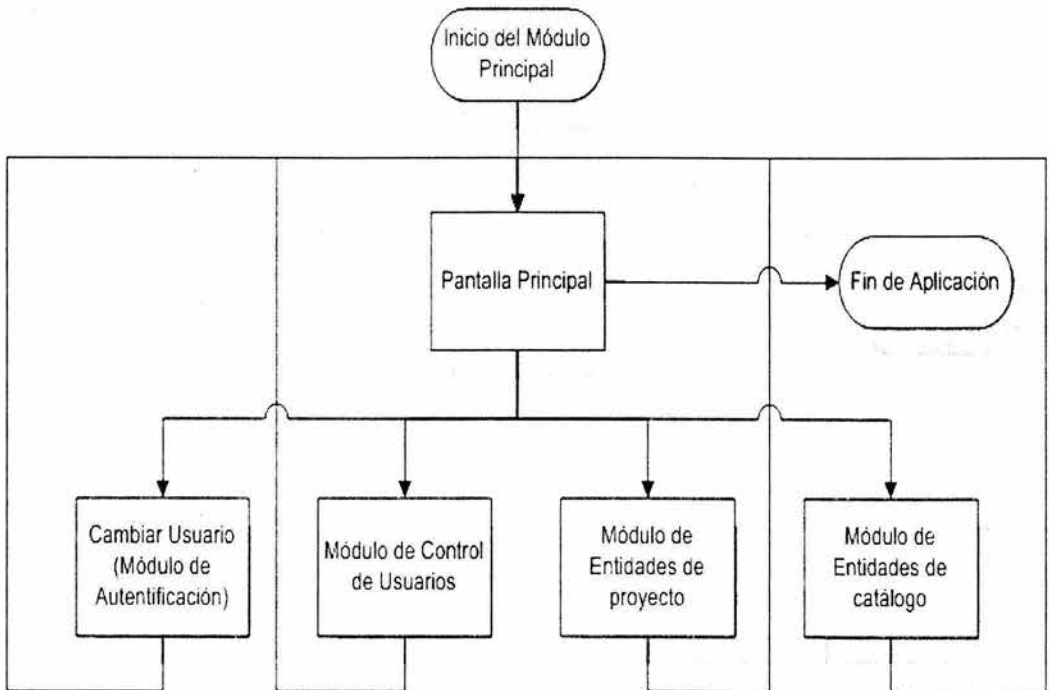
Inicio del Módulo Principal

Pantalla Principal

Fin de Aplicación

Cambiar Usuario (Módulo de Autentificación)

Módulo de Control de Usuarios

Módulo de Entidades de proyecto

Módulo de Entidades de catálogo